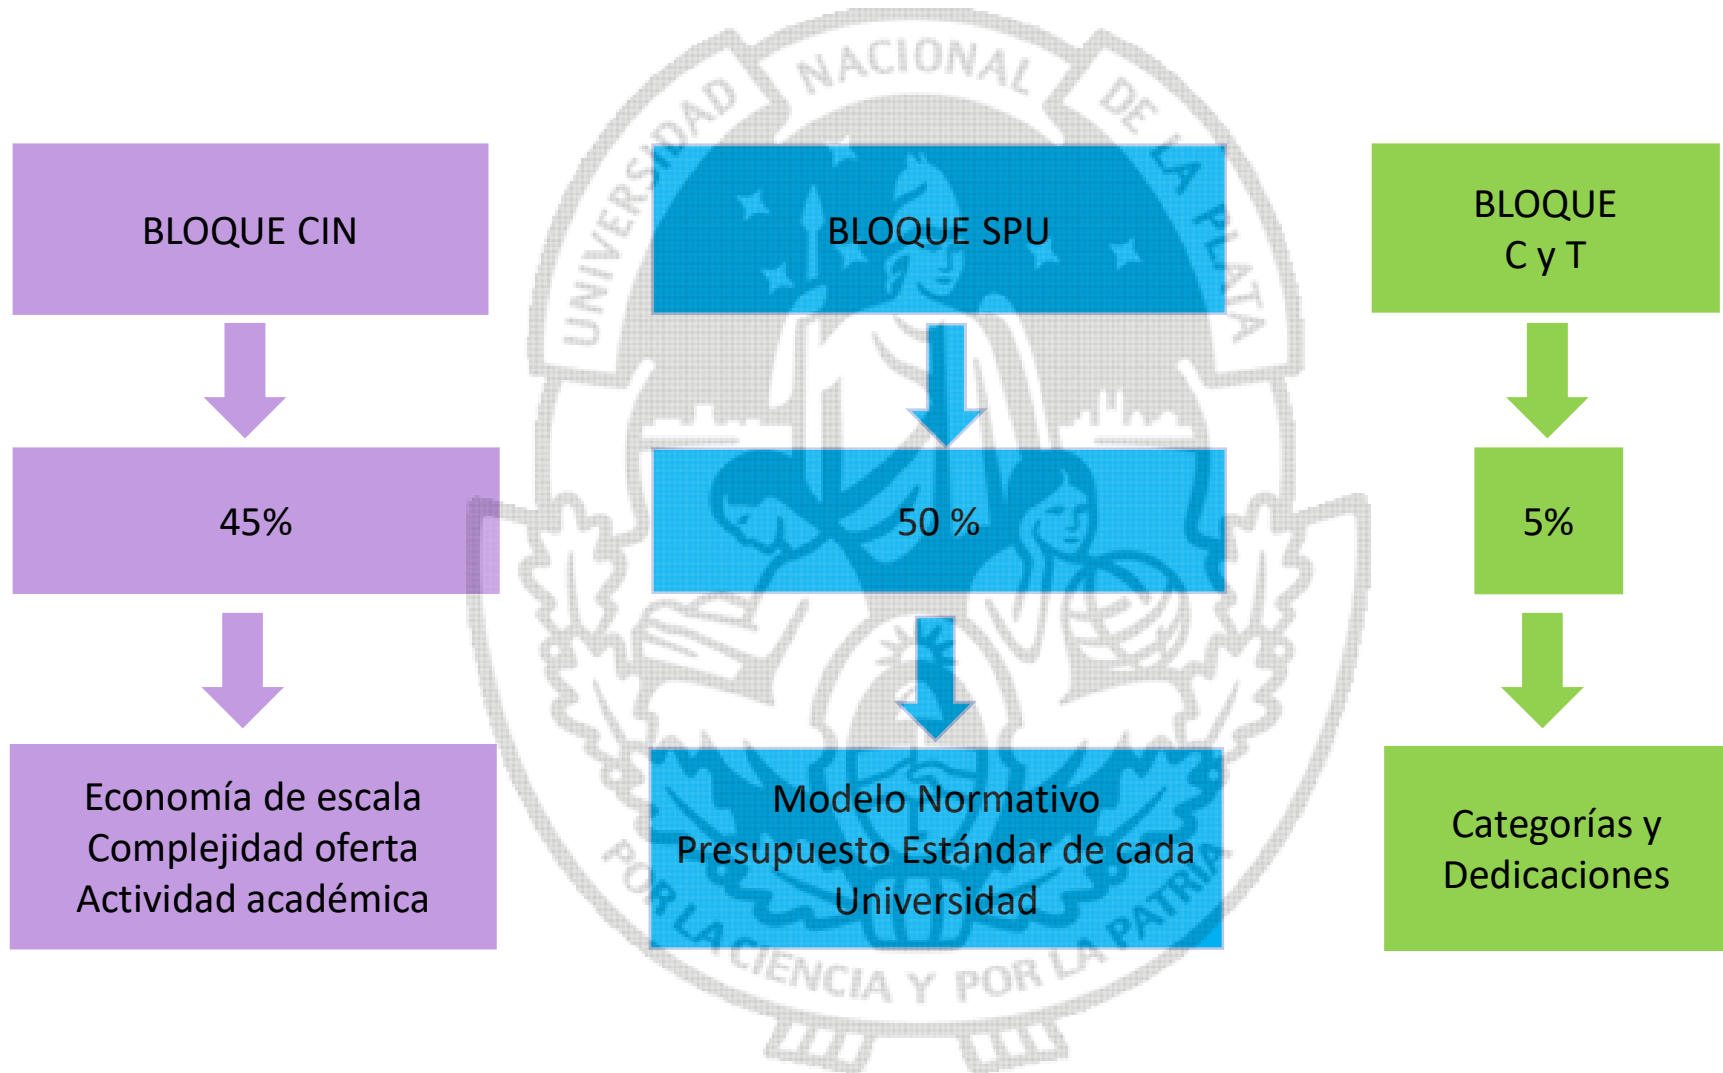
BLOQUE CIN

45%

Economía de escala
Complejidad oferta
Actividad académica

BLOQUE SPU

50 %

Modelo Normativo
Presupuesto Estándar de cada Universidad

BLOQUE
C y T

5%

Categorías y Dedicaciones

UNIVERSIDAD NACIONAL DE LA PLATA

POR LA CIENCIA Y POR LA PATRIA